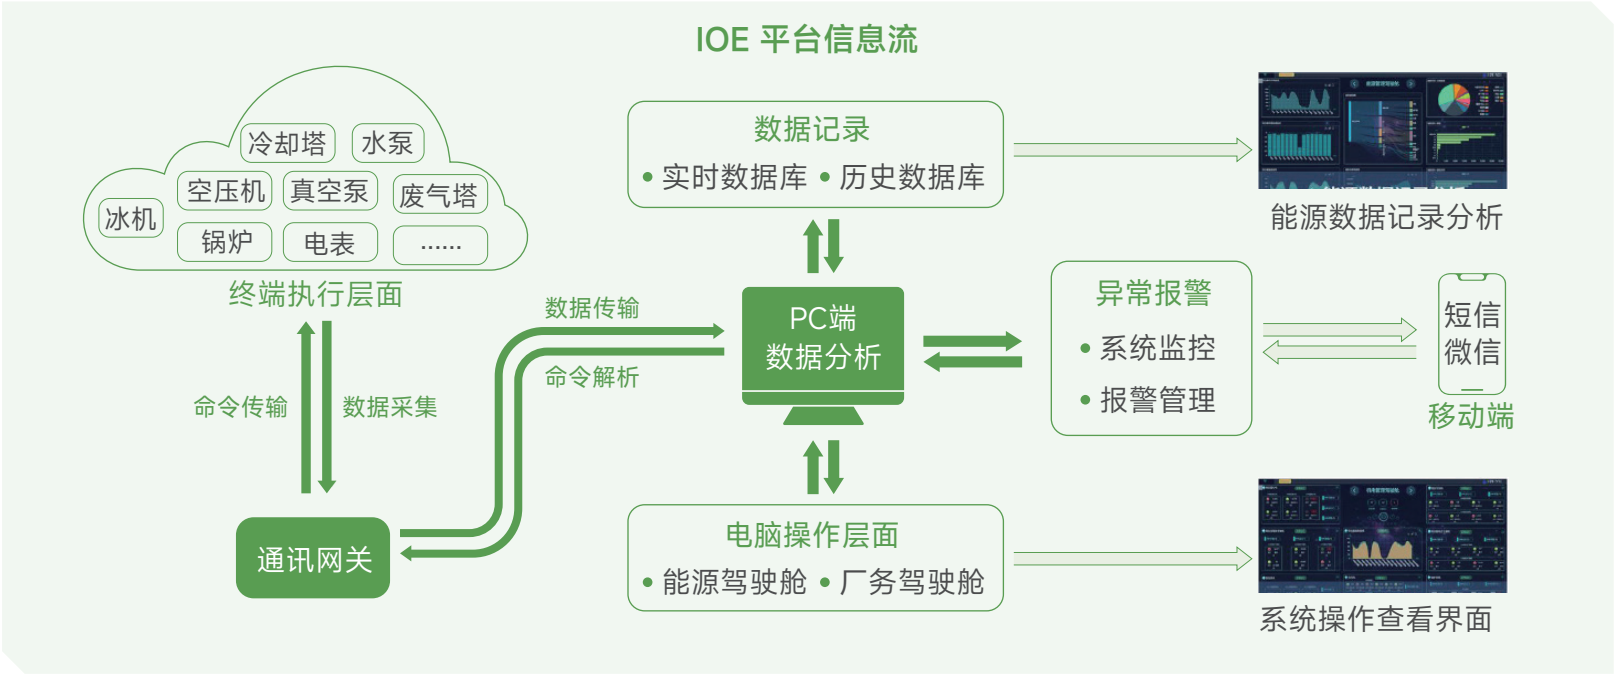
IOE 平台信息流

冷却塔
水泵
冰机
空压机
真空泵
废气塔
锅炉
电表
……
终端执行层面

命令传输
数据采集

通讯网关

数据传输
命令解析

数据记录
• 实时数据库 • 历史数据库

PC端
数据分析

电脑操作层面
• 能源驾驶舱 • 厂务驾驶舱

能源数据记录分析

异常报警
• 系统监控
• 报警管理

短信
微信
移动端

系统操作查看界面